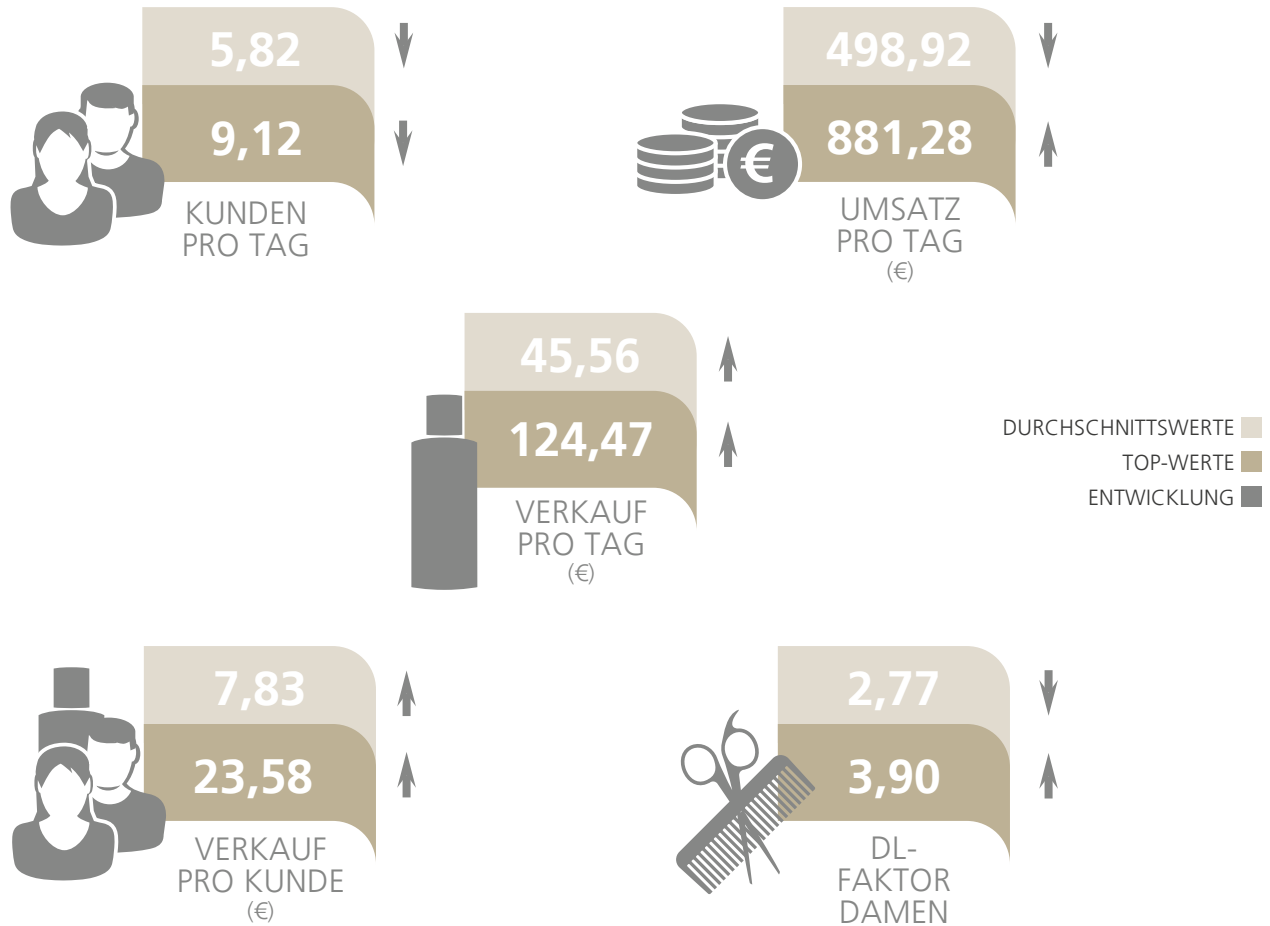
5,82

9,12

KUNDEN PRO TAG

498,92

881,28

UMSATZ PRO TAG (€)

45,56

124,47

VERKAUF PRO TAG (€)

DURCHSCHNITTSWERTE

TOP-WERTE

ENTWICKLUNG

7,83

23,58

VERKAUF PRO KUNDE (€)

2,77

3,90

DL-FAKTOR DAMEN